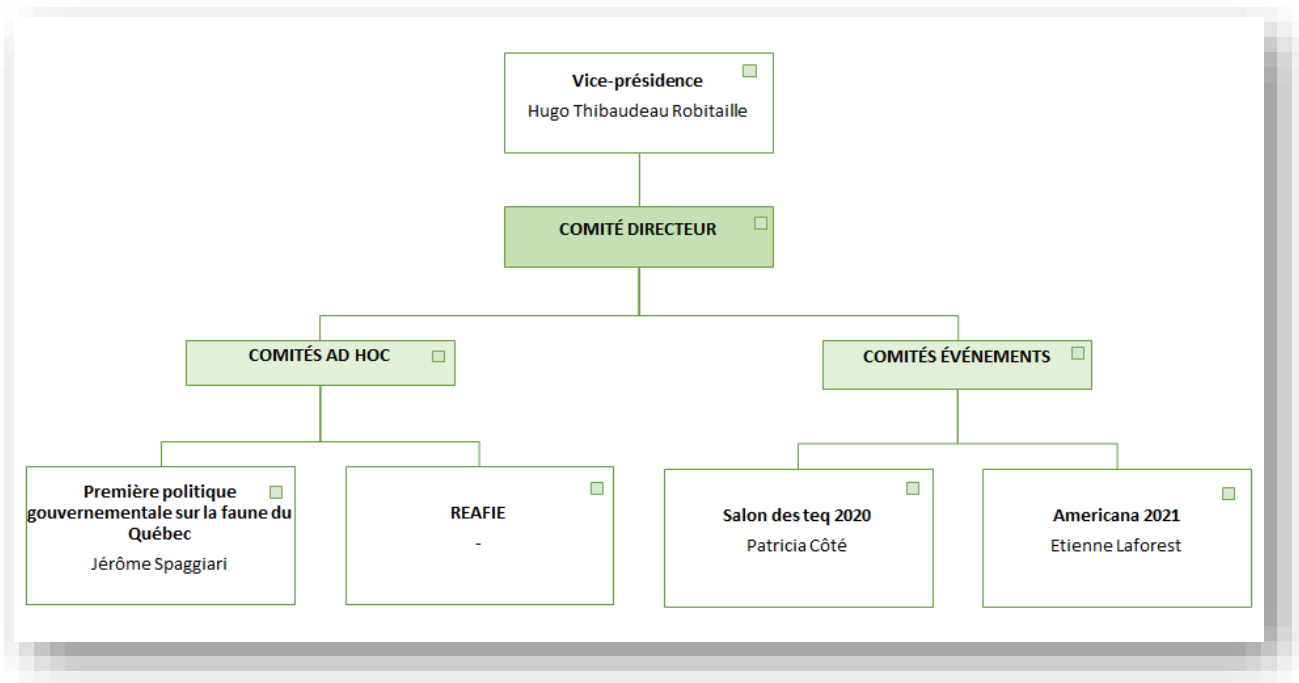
Vice-présidence
Hugo Thibaudeau Robitaille

COMITÉ DIRECTEUR

COMITÉS AD HOC

COMITÉS ÉVÉNEMENTS

Première politique gouvernementale sur la faune du Québec
Jérôme Spaggiari

REAFIE
-

Salon des teq 2020
Patricia Côté

Americana 2021
Etienne Laforest